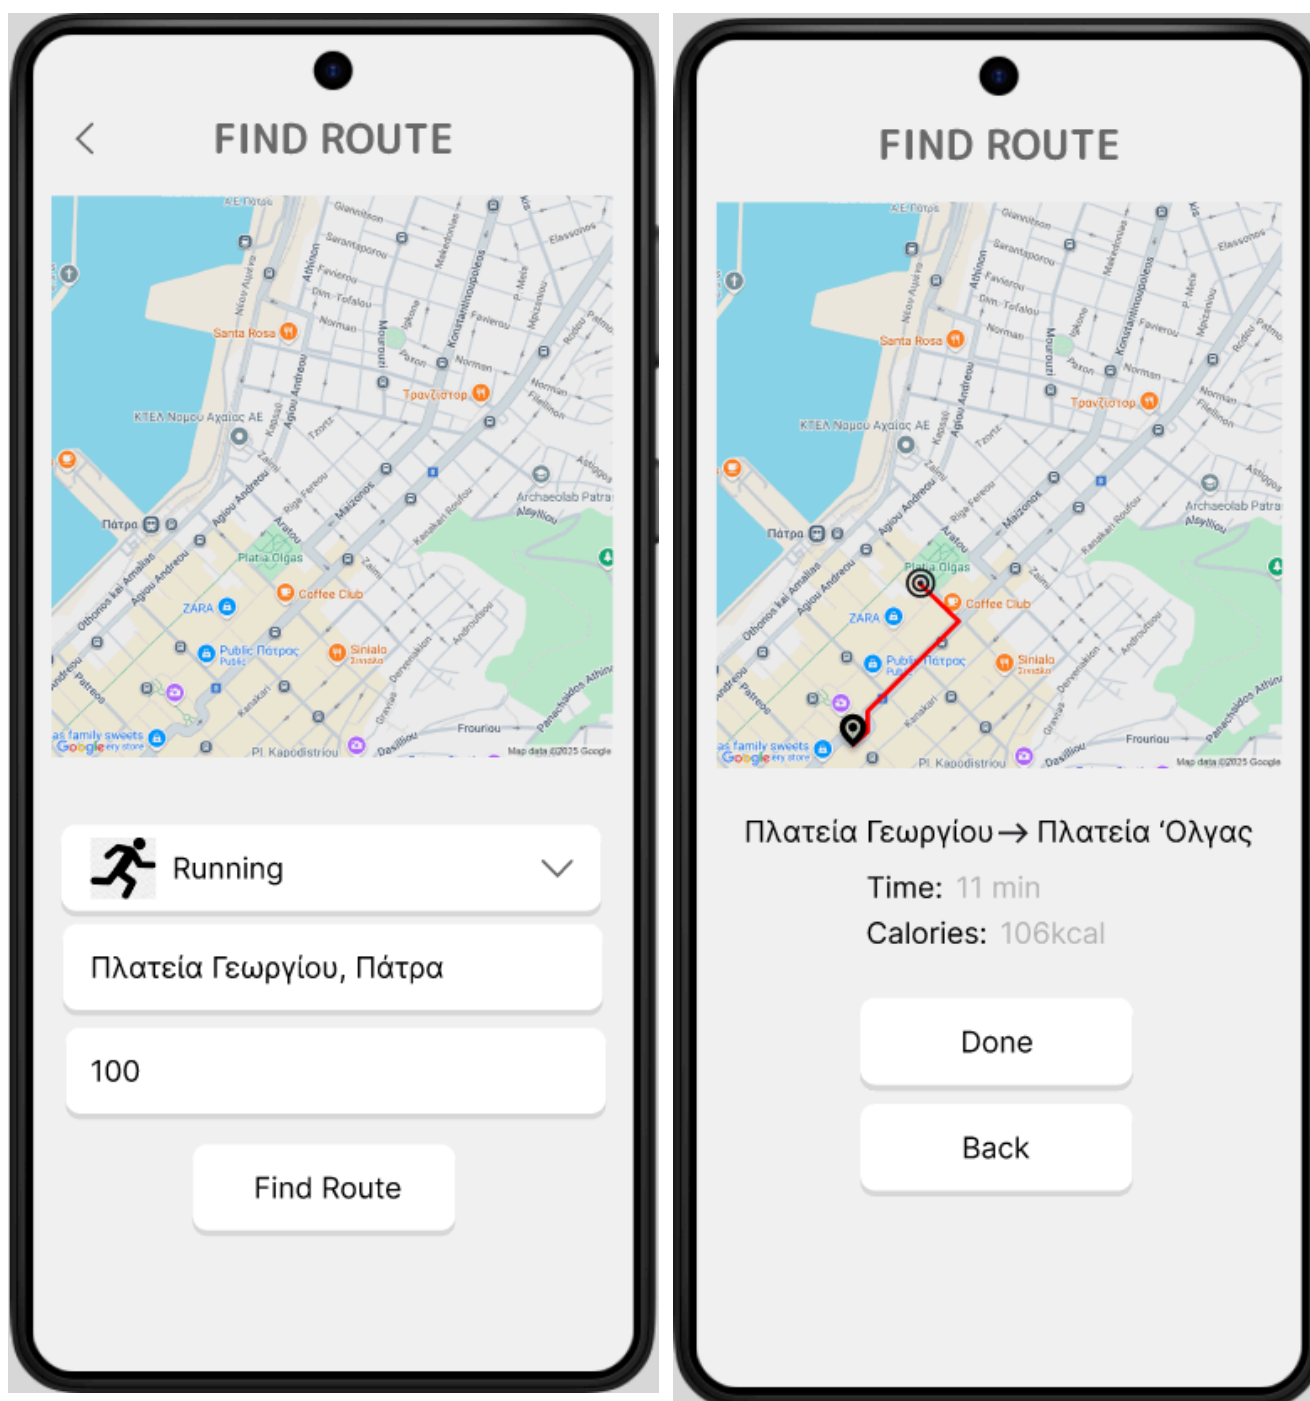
FIND ROUTE

Santa Rosa
Τραυζίστορ
ΚΤΕΛ Νομού Αχαΐας ΑΕ
Πάτρα
Platia Olgas
Coffee Club
ZARA
Public Πάτρας
Sinialo
Archaeolab Patra
PL Kapodistriou
Frouriou
Google
Map data ©2025 Google

Running

Πλατεία Γεωργίου, Πάτρα

100

Find Route

FIND ROUTE

Santa Rosa
Τραυζίστορ
ΚΤΕΛ Νομού Αχαΐας ΑΕ
Πάτρα
Platia Olgas
Coffee Club
ZARA
Public Πάτρας
Sinialo
Archaeolab Patra
PL Kapodistriou
Frouriou
Google
Map data ©2025 Google

Πλατεία Γεωργίου → Πλατεία ‘Όλγας

Time: 11 min

Calories: 106kcal

Done

Back